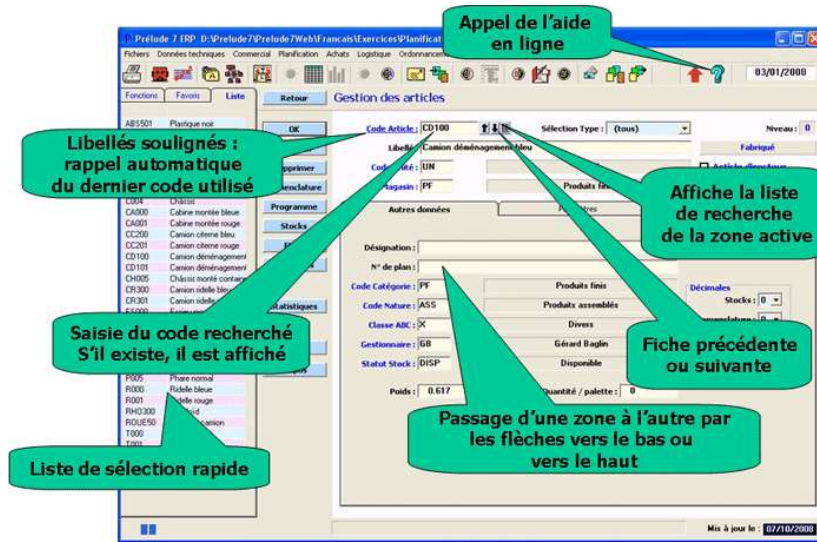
Appel de l'aide en ligne

Prélude 7 ERP D:\Prelude7\Prelude7Web\Francais\Exercices\Planificat

Fichiers Données techniques Commercial Planification Achats Logistique Ordonnancem

03/01/2000

Fonctions Favoris Liste

Retour

Gestion des articles

ABS501 Plastique noir

OK

Libellés soulignés : rappel automatique du dernier code utilisé

Code Article : CD100

Sélection Type : (tous)

Niveau : 0

Libellé Camion déménagement bleu

Fabriqué

Code unité : UN

Magasin : PF

Produits finis

Article directeur

Affiche la liste de recherche de la zone active

pprimer

enclature

Programme

Stocks

Autres données

Paramètres

C004 Châssis
CA000 Cabine montée bleue
CA001 Cabine montée rouge
CC200 Camion citerne bleu
CC201 Camion citerne rouge
CD100 Camion déménagement
CD101 Camion déménagement
CH005 Châssis monté contact
CR300 Camion ridelle bleu
CR301 Camion ridelle

Désignation :

N° de plan :

Code Catégorie : PF

Produits finis

Code Nature : ASS

Produits assemblés

Décimales

Stocks : 0

Classe ABC : X

Divers

Gestionnaire : GB

Gérard Baglin

Statut Stock : DISP

Disponible

Poids : 0.617

Quantité / palette : 0

Statistiques

Saisie du code recherché S'il existe, il est affiché

Fiche précédente ou suivante

P005 Phare normal
R000 Ridelle bleue
R001 Ridelle rouge
RHO300
ROUE50
T000
T001

Passage d'une zone à l'autre par les flèches vers le bas ou vers le haut

Liste de sélection rapide

Mis à jour le : 07/10/2008